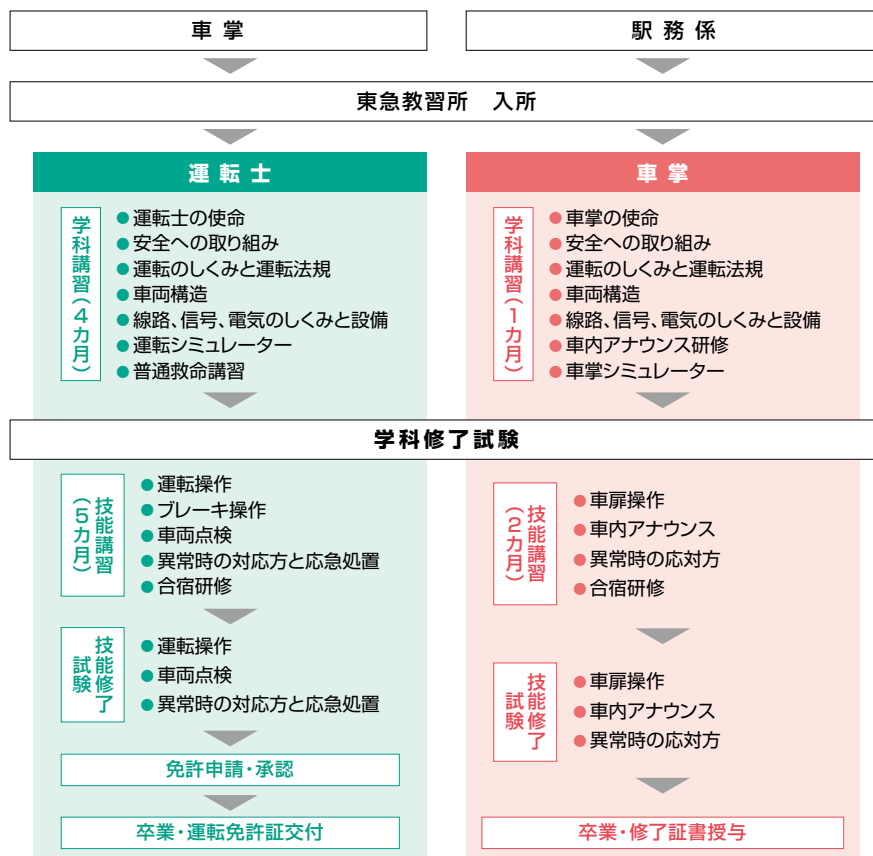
車掌

駅務係

東急教習所　入所

運転士

学科講習（4カ月）

● 運転士の使命
● 安全への取り組み
● 運転のしくみと運転法規
● 車両構造
● 線路、信号、電気のしくみと設備
● 運転シミュレーター
● 普通救命講習

車掌

学科講習（1カ月）

● 車掌の使命
● 安全への取り組み
● 運転のしくみと運転法規
● 車両構造
● 線路、信号、電気のしくみと設備
● 車内アナウンス研修
● 車掌シミュレーター

学科修了試験

技能講習（5カ月）

● 運転操作
● ブレーキ操作
● 車両点検
● 異常時の対応方と応急処置
● 合宿研修

技能講習（2カ月）

● 車扉操作
● 車内アナウンス
● 異常時の応対方
● 合宿研修

技能修了試験

● 運転操作
● 車両点検
● 異常時の対応方と応急処置

技能修了試験

● 車扉操作
● 車内アナウンス
● 異常時の応対方

免許申請・承認

卒業・運転免許証交付

卒業・修了証書授与